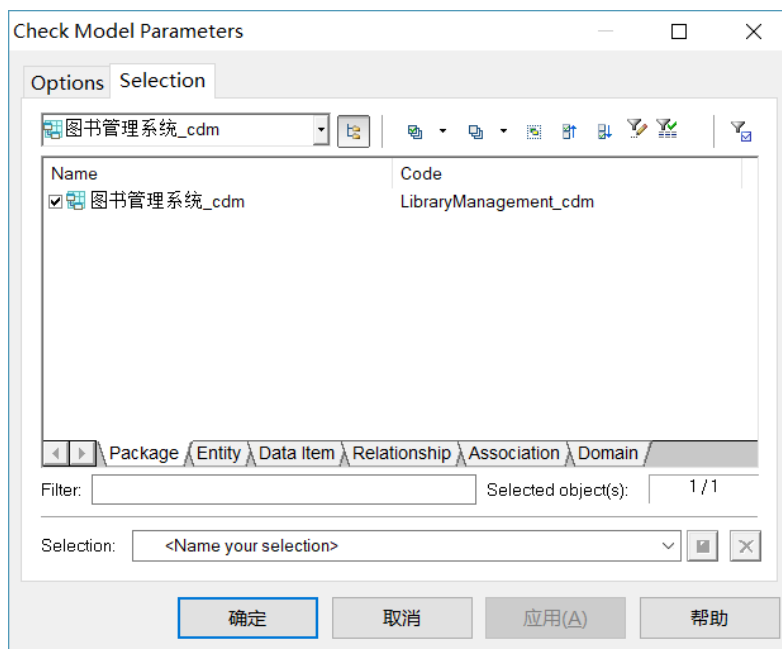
Check Model Parameters

Options Selection

图书管理系统_cdm

| Name | Code |
|---|---|
| 图书管理系统_cdm | LibraryManagement_cdm |

Package Entity Data Item Relationship Association Domain

Filter:

Selected object(s): 1 / 1

Selection: <Name your selection>

确定 取消 应用(A) 帮助